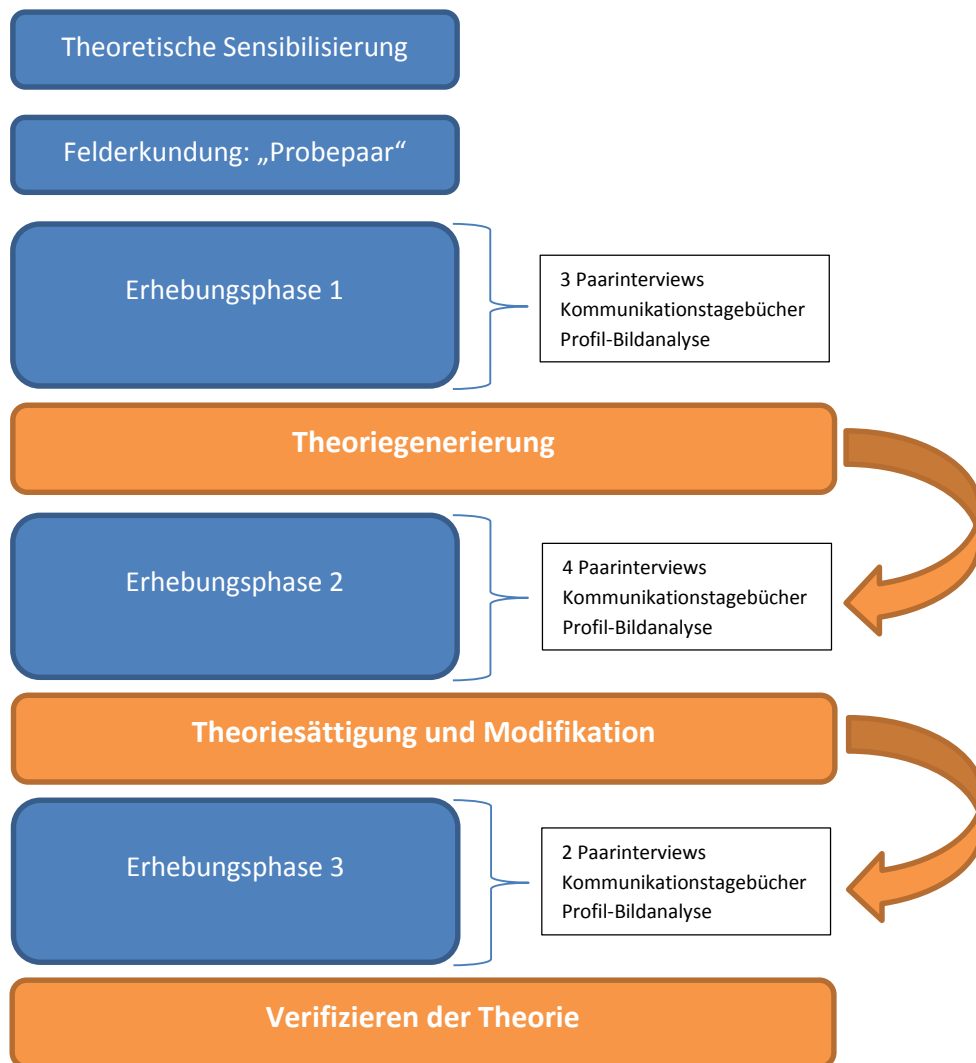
Theoretische Sensibilisierung

Felderkundung: „Probepaar“

Erhebungsphase 1

3 Paarinterviews
Kommunikationstagebücher
Profil-Bildanalyse

Theoriegenerierung

Erhebungsphase 2

4 Paarinterviews
Kommunikationstagebücher
Profil-Bildanalyse

Theoriesättigung und Modifikation

Erhebungsphase 3

2 Paarinterviews
Kommunikationstagebücher
Profil-Bildanalyse

Verifizieren der Theorie